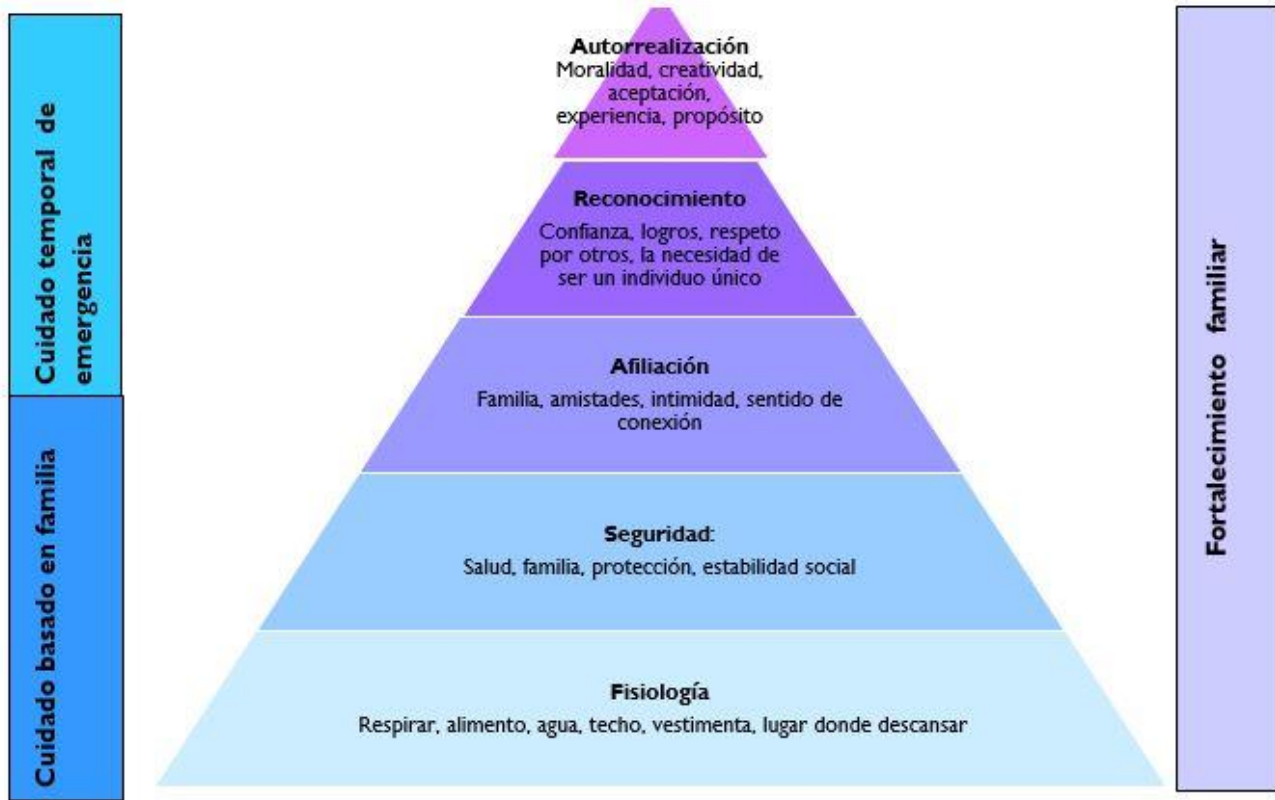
Cuidado temporal de emergencia

Cuidado basado en familia

Autorrealización
Moralidad, creatividad, aceptación, experiencia, propósito

Reconocimiento
Confianza, logros, respeto por otros, la necesidad de ser un individuo único

Afiliación
Familia, amistades, intimidad, sentido de conexión

Seguridad:
Salud, familia, protección, estabilidad social

Fisiología
Respirar, alimento, agua, techo, vestimenta, lugar donde descansar

Fortalecimiento familiar